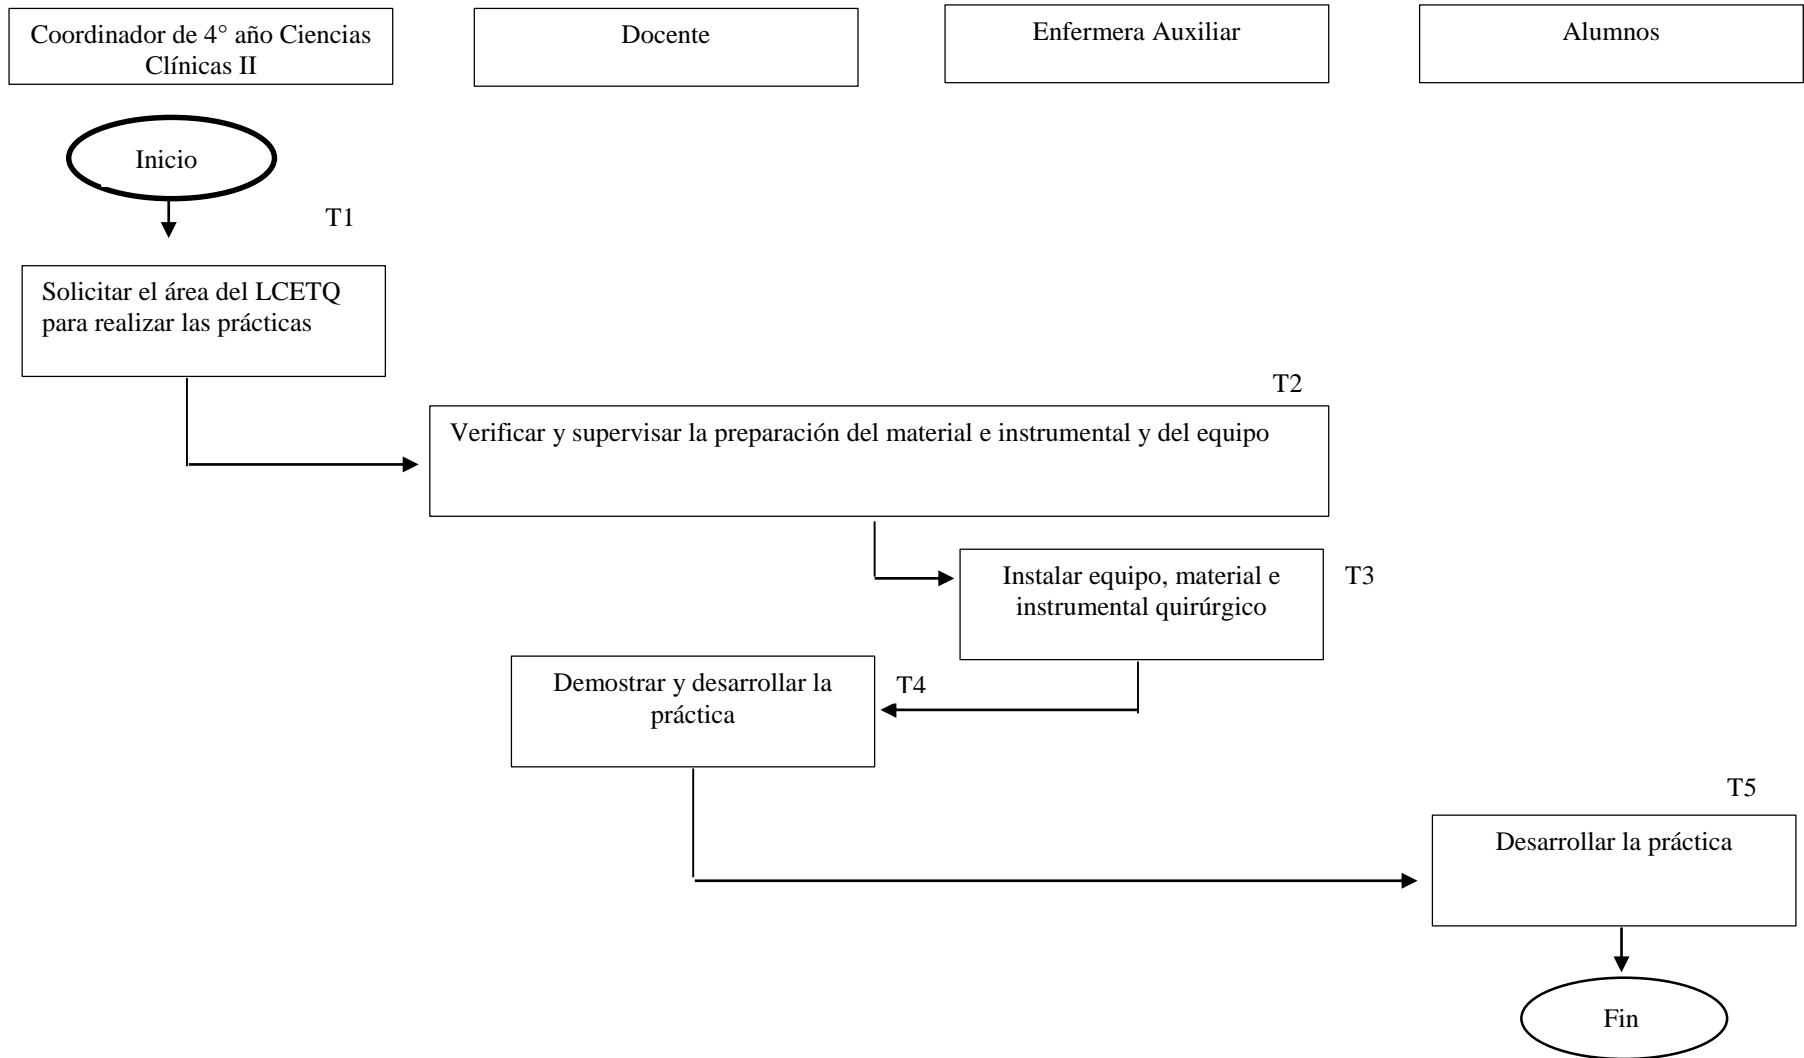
Coordinador de 4° año Ciencias Clínicas II

Docente

Enfermera Auxiliar

Alumnos

Inicio

T1

Solicitar el área del LCETQ para realizar las prácticas

T2

Verificar y supervisar la preparación del material e instrumental y del equipo

Instalar equipo, material e instrumental quirúrgico

T3

Demostrar y desarrollar la práctica

T4

T5

Desarrollar la práctica

Fin